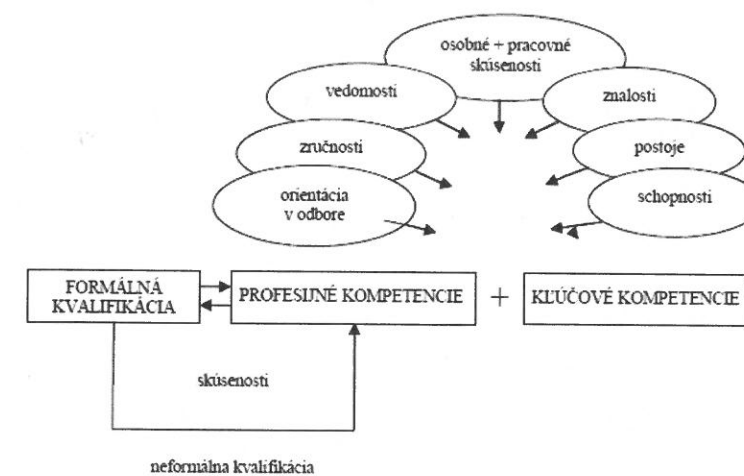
osobné + pracovné skúsenosti

vedomosti

znalosti

zručnosti

postoje

orientácia v odbore

schopnosti

FORMÁLNA KVALIFIKÁCIA

PROFESIJNÉ KOMPETENCIE

+

KĽÚČOVÉ KOMPETENCIE

skúsenosti

neformálna kvalifikácia